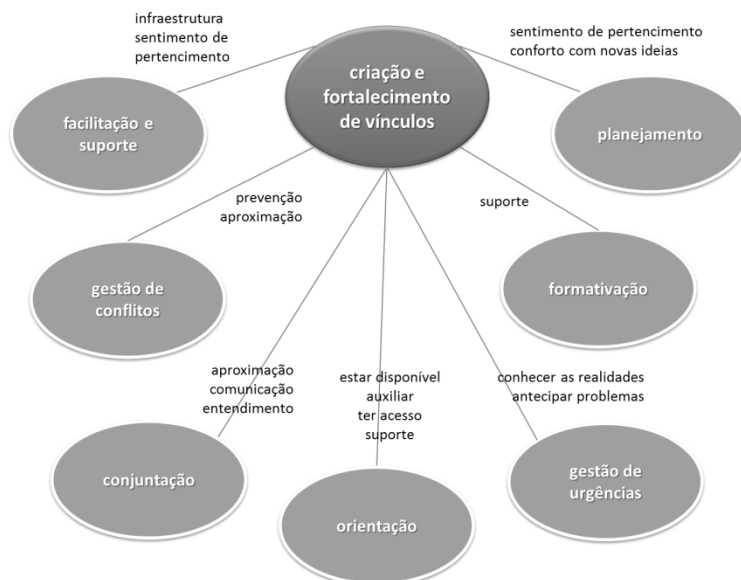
criação e fortalecimento de vínculos

infraestrutura
sentimento de pertencimento

facilitação e suporte

sentimento de pertencimento
conforto com novas ideias

planejamento

prevenção
aproximação

gestão de conflitos

suporte

formativação

aproximação
comunicação
entendimento

conjuntação

estar disponível
auxiliar
ter acesso
suporte

orientação

conhecer as realidades
antecipar problemas

gestão de urgências